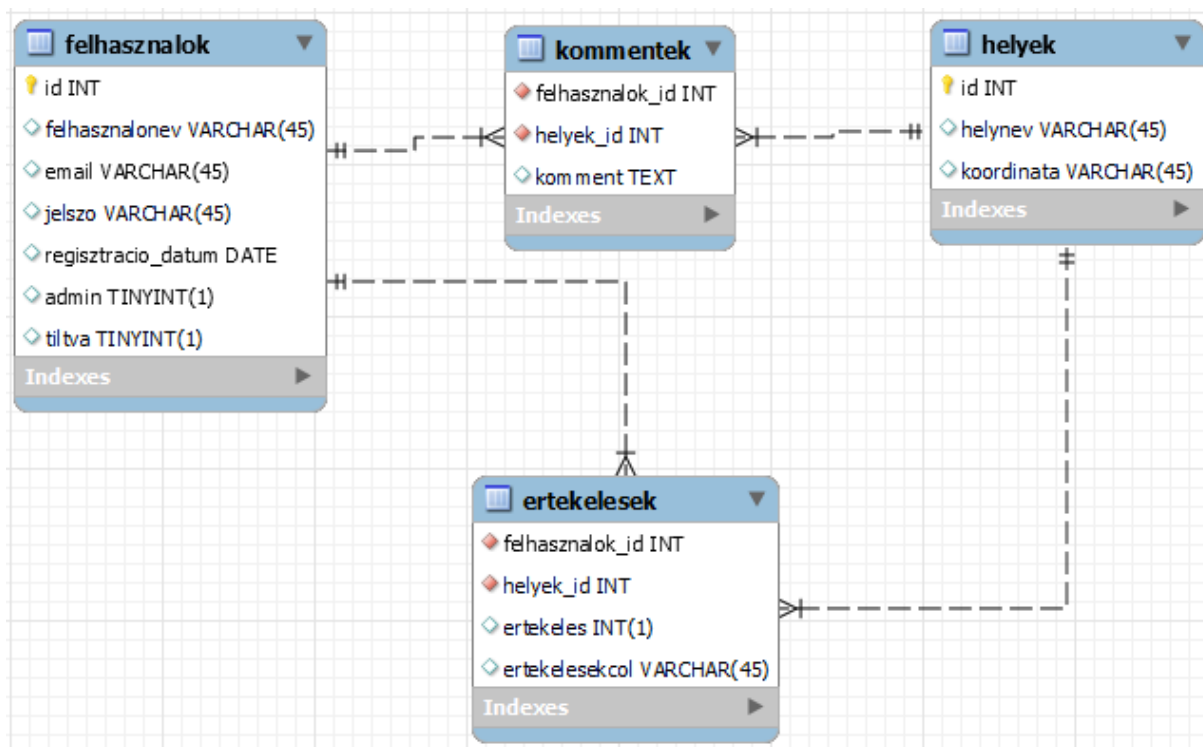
felhasznalok
id INT
felhasznalonev VARCHAR(45)
email VARCHAR(45)
jelszo VARCHAR(45)
regisztracio_datum DATE
admin TINYINT(1)
tiltva TINYINT(1)
Indexes

kommentek
felhasznalok_id INT
helyek_id INT
komment TEXT
Indexes

helyek
id INT
helynev VARCHAR(45)
koordinata VARCHAR(45)
Indexes

ertekelesek
felhasznalok_id INT
helyek_id INT
ertekeles INT(1)
ertekelesekcol VARCHAR(45)
Indexes